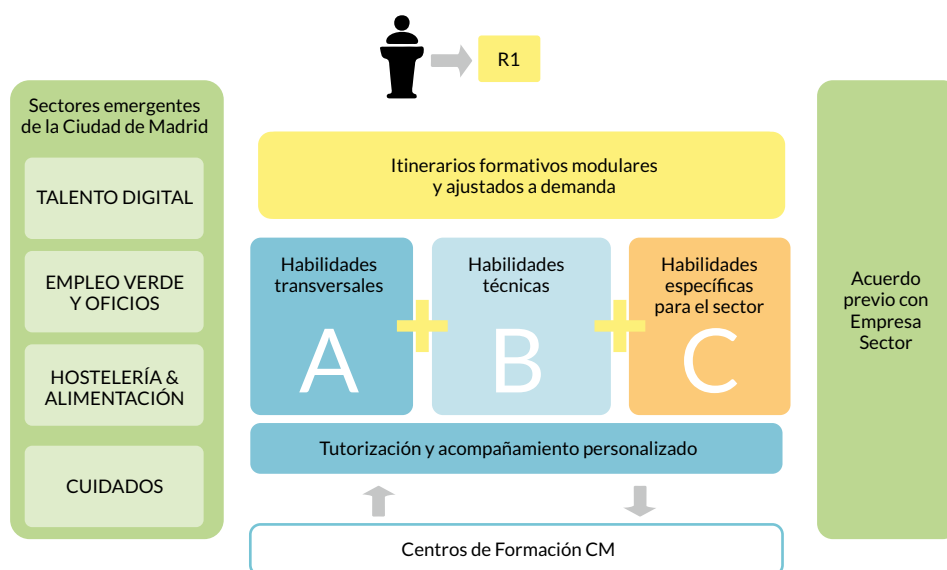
R1

Sectores emergentes de la Ciudad de Madrid

TALENTO DIGITAL

EMPLEO VERDE Y OFICIOS

HOSTELERÍA & ALIMENTACIÓN

CUIDADOS

Itinerarios formativos modulares y ajustados a demanda

Habilidades transversales

A

Habilidades técnicas

B

Habilidades específicas para el sector

C

Tutorización y acompañamiento personalizado

Centros de Formación CM

Acuerdo previo con Empresa Sector